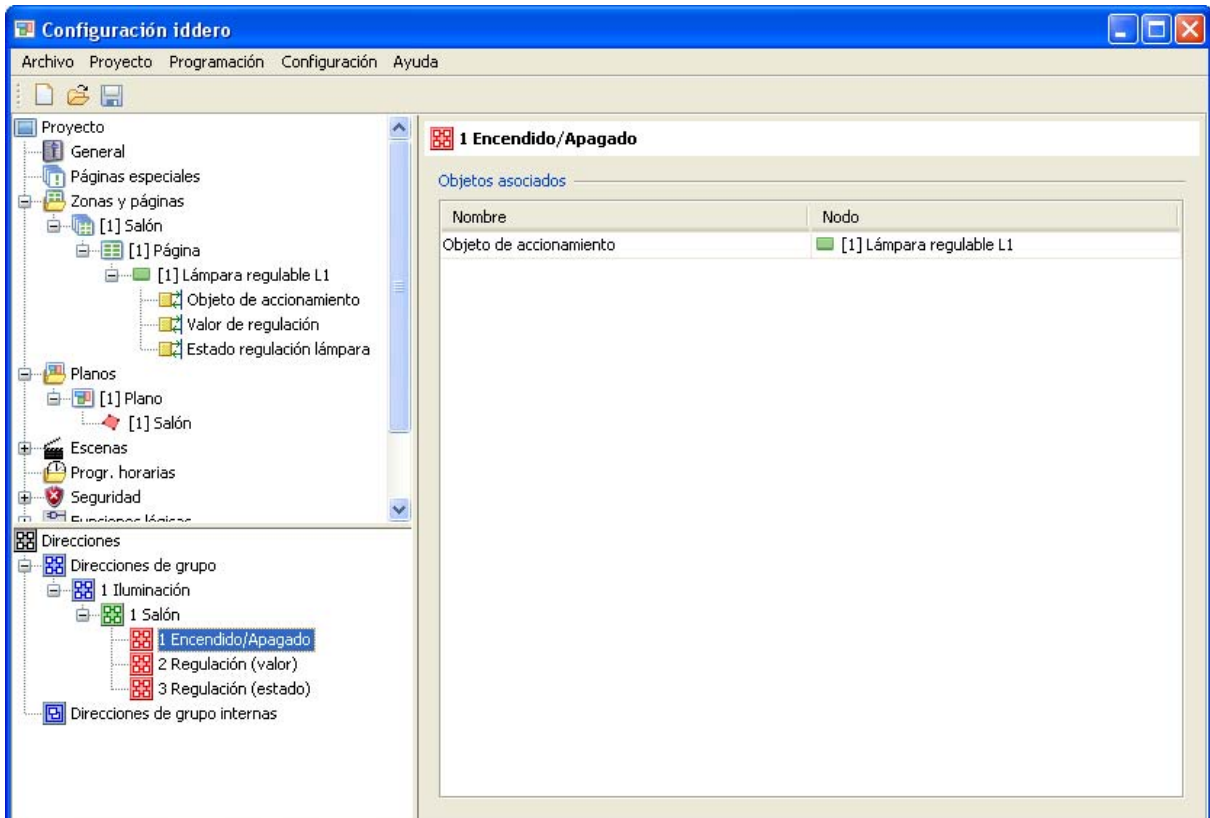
Configuración iddero

Archivo Proyecto Programación Configuración Ayuda

Proyecto
General
Páginas especiales
Zonas y páginas
[1] Salón
[1] Página
[1] Lámpara regulable L1
Objeto de accionamiento
Valor de regulación
Estado regulación lámpara
Planos
[1] Plano
[1] Salón
Escenas
Progr. horarias
Seguridad
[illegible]

Direcciones
Direcciones de grupo
1 Iluminación
1 Salón
1 Encendido/Apagado
2 Regulación (valor)
3 Regulación (estado)
Direcciones de grupo internas

1 Encendido/Apagado

Objetos asociados

| Nombre | Nodo |
|---|---|
| Objeto de accionamiento | [1] Lámpara regulable L1 |